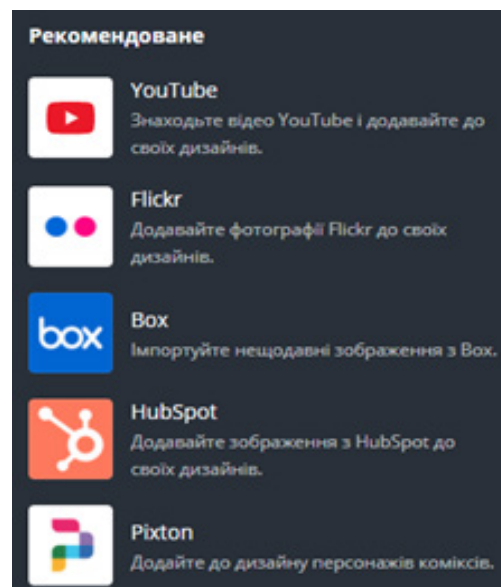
Рекомендоване

YouTube
Знаходьте відео YouTube і додавайте до своїх дизайнів.

Flickr
Додавайте фотографії Flickr до своїх дизайнів.

box

Box
Імпортуйте нещодавні зображення з Box.

HubSpot
Додавайте зображення з HubSpot до своїх дизайнів.

Pixton
Додайте до дизайну персонажів коміксів.